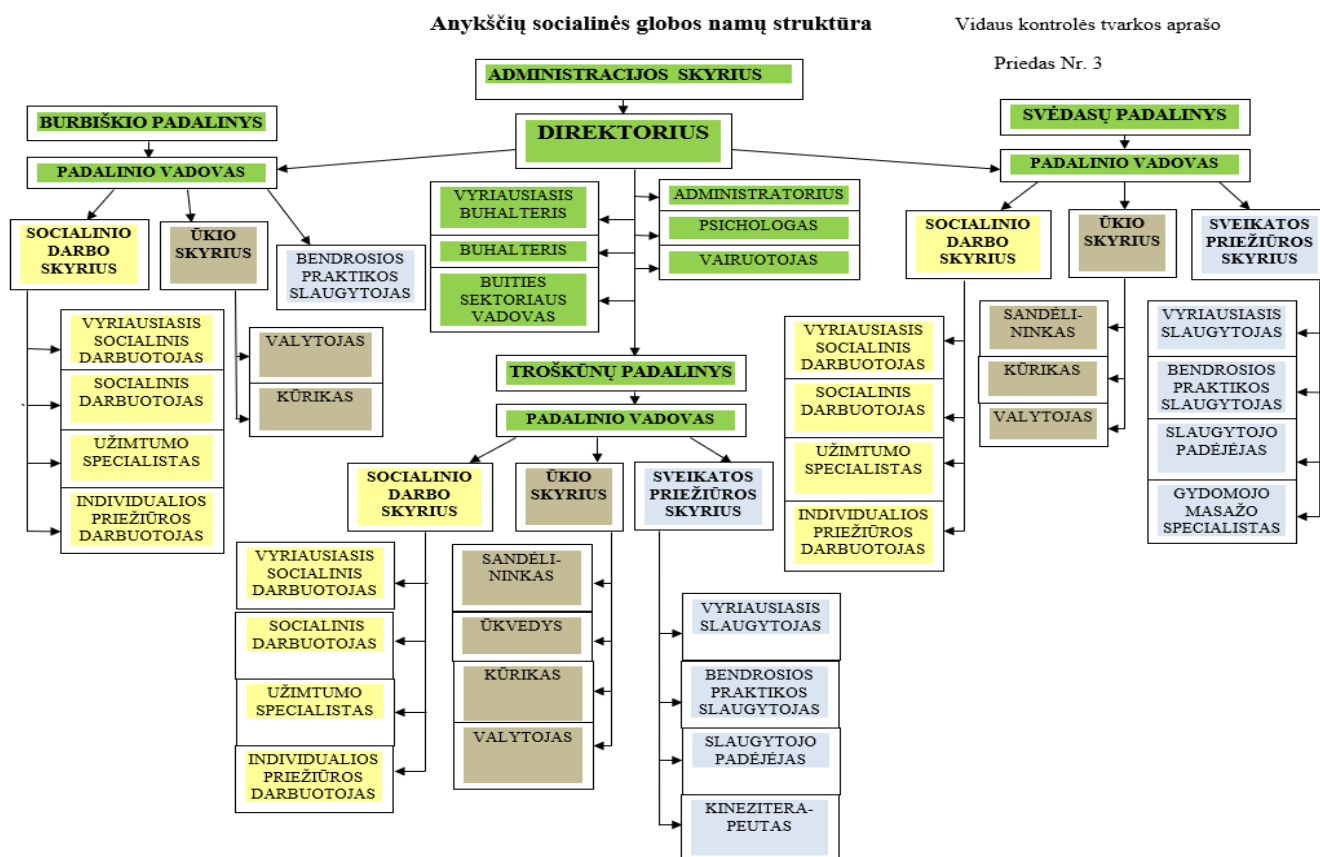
Anykščių socialinės globos namų struktūra

Vidaus kontrolės tvarkos aprašo

Priedas Nr. 3

ADMINISTRACIJOS SKYRIUS

DIREKTORIUS

BURBIŠKIO PADALINYS

PADALINIO VADOVAS

SOCIALINIO DARBO SKYRIUS

ŪKIO SKYRIUS

BENDROSIOS PRAKTIKOS SLAUGYTOJAS

VYRIAUSIASIS SOCIALINIS DARBUOTOJAS

SOCIALINIS DARBUOTOJAS

UŽIMTUMO SPECIALISTAS

INDIVIDUALIOS PRIEŽIŪROS DARBUOTOJAS

VALYTOJAS

KŪRIKAS

VYRIAUSIASIS BUHALTERIS

BUHALTERIS

BUITIES SEKTORIAUS VADOVAS

ADMINISTRATORIUS

PSICHOLOGAS

VAIRUOTOJAS

TROŠKŪNŲ PADALINYS

PADALINIO VADOVAS

SOCIALINIO DARBO SKYRIUS

ŪKIO SKYRIUS

SVEIKATOS PRIEŽIŪROS SKYRIUS

VYRIAUSIASIS SOCIALINIS DARBUOTOJAS

SOCIALINIS DARBUOTOJAS

UŽIMTUMO SPECIALISTAS

INDIVIDUALIOS PRIEŽIŪROS DARBUOTOJAS

SANDĖLININKAS

ŪKVEDYS

KŪRIKAS

VALYTOJAS

VYRIAUSIASIS SLAUGYTOJAS

BENDROSIOS PRAKTIKOS SLAUGYTOJAS

SLAUGYTOJO PADĖJĖJAS

KINEZITERAPEUTAS

SVĖDASŲ PADALINYS

PADALINIO VADOVAS

SOCIALINIO DARBO SKYRIUS

ŪKIO SKYRIUS

SVEIKATOS PRIEŽIŪROS SKYRIUS

VYRIAUSIASIS SOCIALINIS DARBUOTOJAS

SOCIALINIS DARBUOTOJAS

UŽIMTUMO SPECIALISTAS

INDIVIDUALIOS PRIEŽIŪROS DARBUOTOJAS

SANDĖLININKAS

KŪRIKAS

VALYTOJAS

VYRIAUSIASIS SLAUGYTOJAS

BENDROSIOS PRAKTIKOS SLAUGYTOJAS

SLAUGYTOJO PADĖJĖJAS

GYDOMOJO MASAŽO SPECIALISTAS